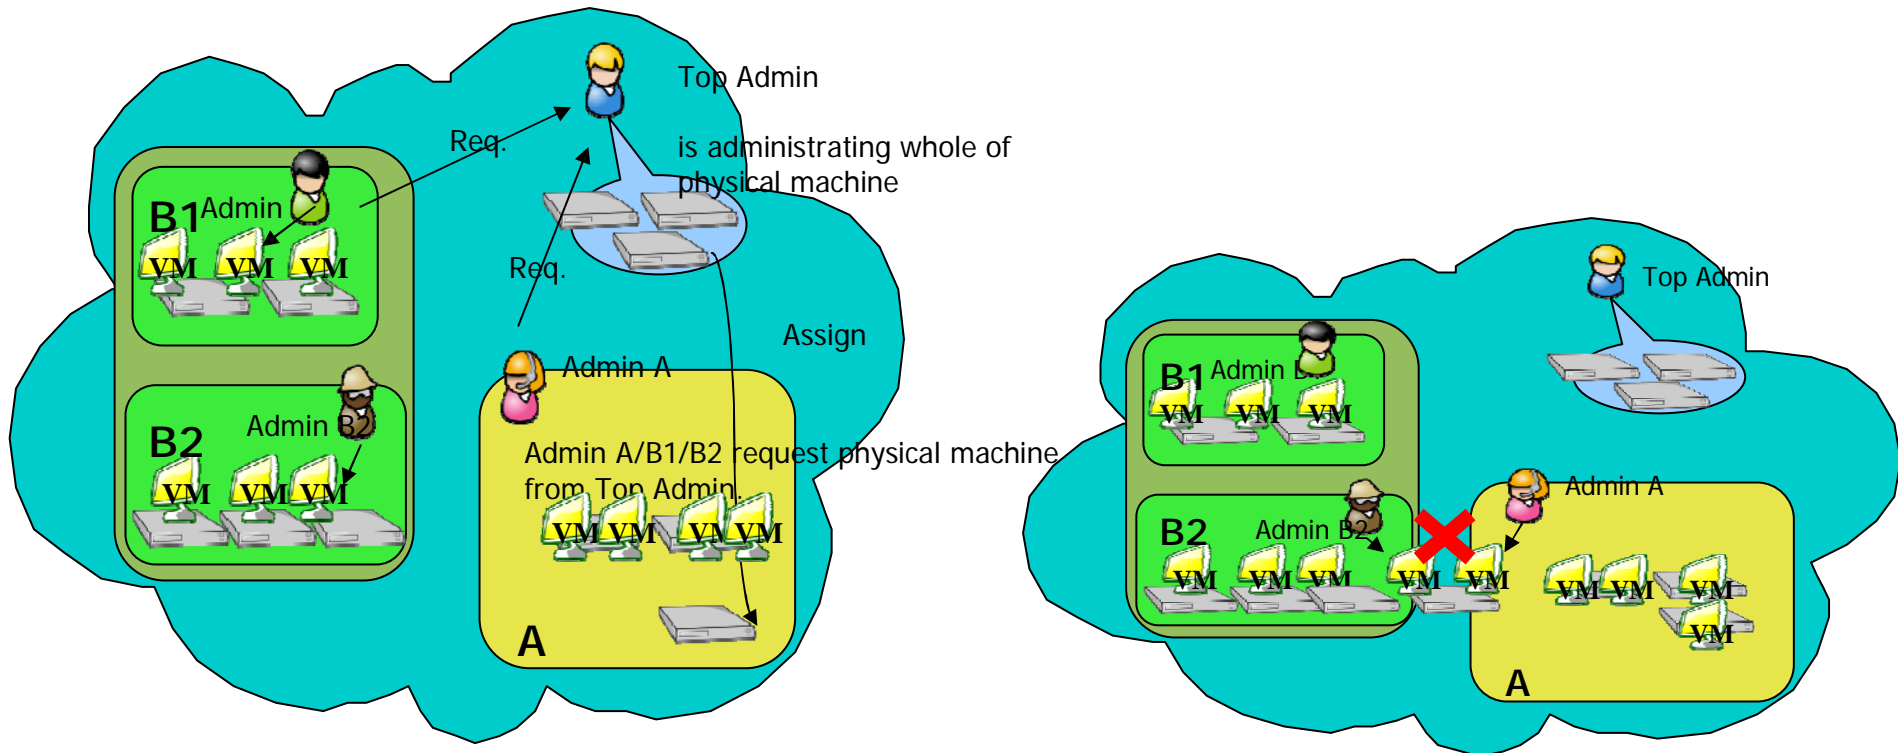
Top Admin

is administrating whole of physical machine

Req.

B1 Admin

VM VM VM

Req.

Assign

B2 Admin B2

VM VM VM

Admin A

Admin A/B1/B2 request physical machine from Top Admin.

VM VM VM VM

A

Top Admin

B1 Admin B1

VM VM VM

B2 Admin B2

VM VM VM VM VM

Admin A

VM VM VM VM

A